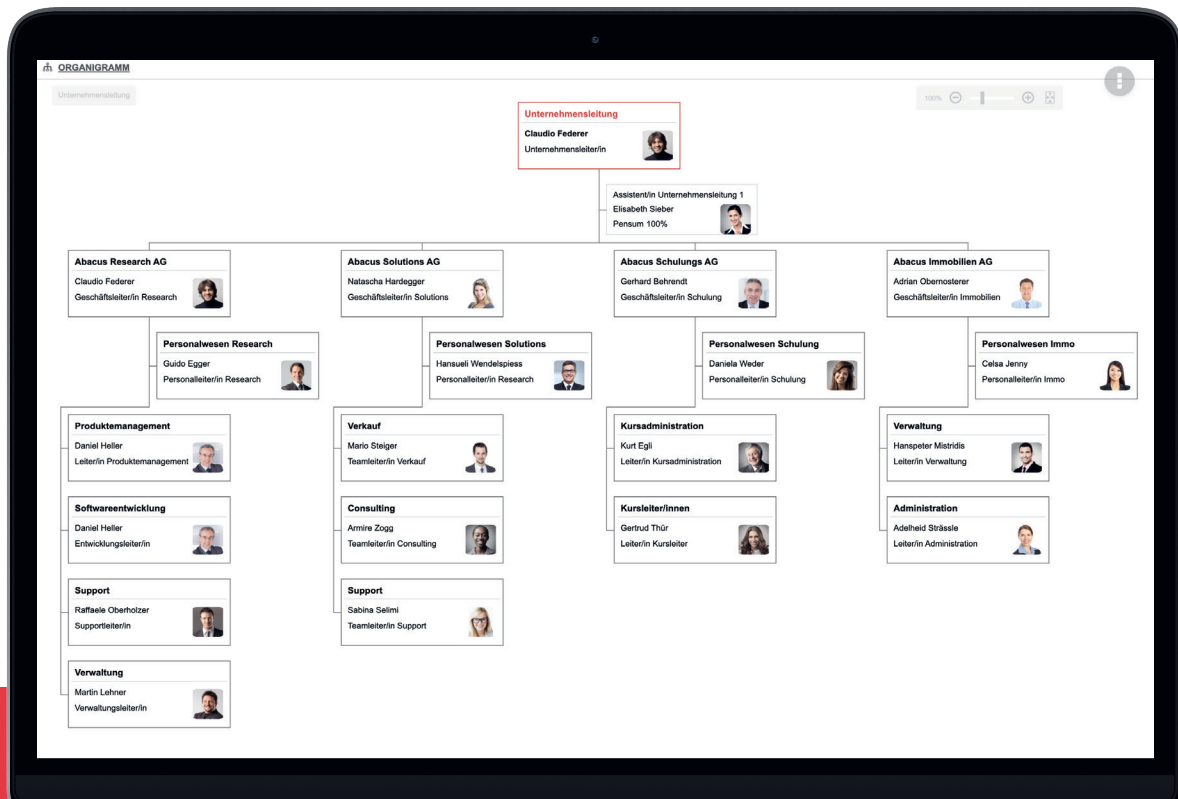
ORGANIGRAMM

Unternehmensleitung

100%

Unternehmensleitung
Claudio Federer
Unternehmensleiter/in

Assistent/in Unternehmensleitung 1
Elisabeth Sieber
Pensum 100%

Abacus Research AG
Claudio Federer
Geschäftsleiter/in Research

Personalwesen Research
Guido Egger
Personalleiter/in Research

Produktemanagement
Daniel Heller
Leiter/in Produktemanagement

Softwareentwicklung
Daniel Heller
Entwicklungsleiter/in

Support
Raffaele Oberholzer
Supportleiter/in

Verwaltung
Martin Lehner
Verwaltungsleiter/in

Abacus Solutions AG
Natascha Hardegger
Geschäftsleiter/in Solutions

Personalwesen Solutions
Hansueli Wendelspiess
Personalleiter/in Research

Verkauf
Mario Steiger
Teamleiter/in Verkauf

Consulting
Armire Zogg
Teamleiter/in Consulting

Support
Sabina Selimi
Teamleiter/in Support

Abacus Schulungs AG
Gerhard Behrendt
Geschäftsleiter/in Schulung

Personalwesen Schulung
Daniela Weder
Personalleiter/in Schulung

Kursadministration
Kurt Egli
Leiter/in Kursadministration

Kursleiter/innen
Gertrud Thür
Leiter/in Kursleiter

Abacus Immobilien AG
Adrian Obernosterer
Geschäftsleiter/in Immobilien

Personalwesen Immo
Celsa Jenny
Personalleiter/in Immo

Verwaltung
Hanspeter Mistridis
Leiter/in Verwaltung

Administration
Adelheid Strässle
Leiter/in Administration